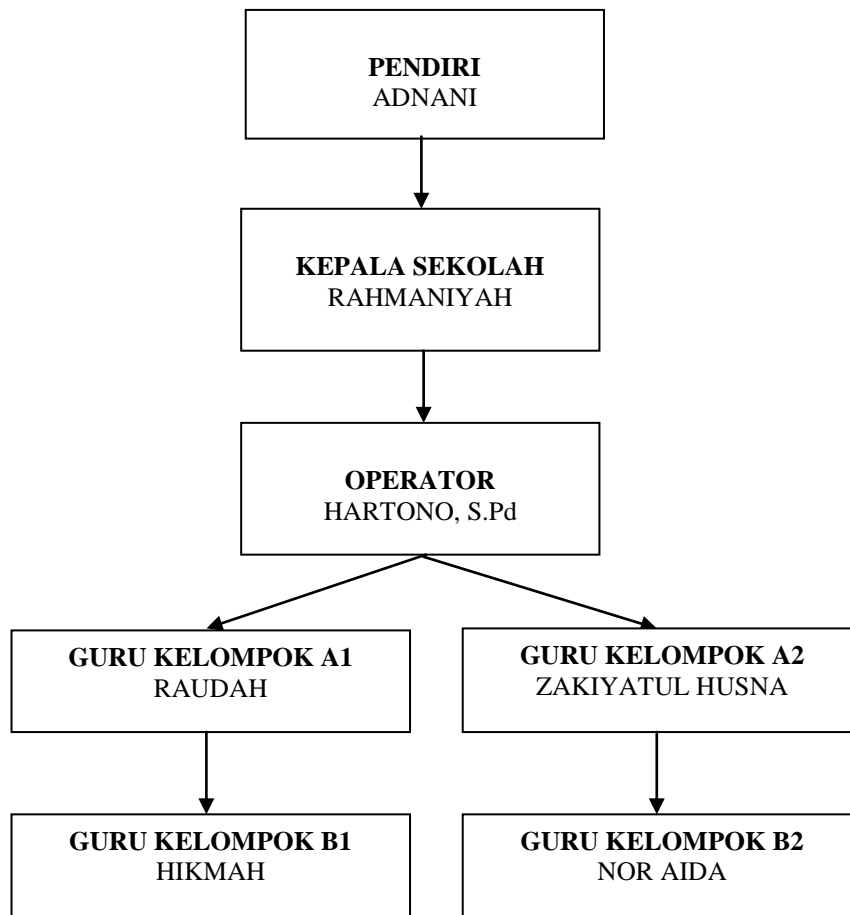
**PENDIRI**
ADNANI

**KEPALA SEKOLAH**
RAHMANIYAH

**OPERATOR**
HARTONO, S.Pd

**GURU KELOMPOK A1**
RAUDAH

**GURU KELOMPOK B1**
HIKMAH

**GURU KELOMPOK A2**
ZAKIYATUL HUSNA

**GURU KELOMPOK B2**
NOR AIDA